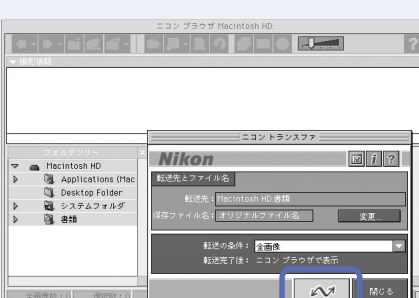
ニコン ブラウザ Macintosh HD

?

▼ 撮影情報

フォルダツリー

Macintosh HD

Applications (Mac

Desktop Folder

システムフォルダ

書類

ニコン トランスファ

Nikon

i

?

転送先とファイル名

転送先: Macintosh HD:書類

保存ファイル名: オリジナルファイル名

変更...

転送の条件: 全画像

転送完了後: ニコン ブラウザで表示

閉じる

全画像数: 0

選択数: 0